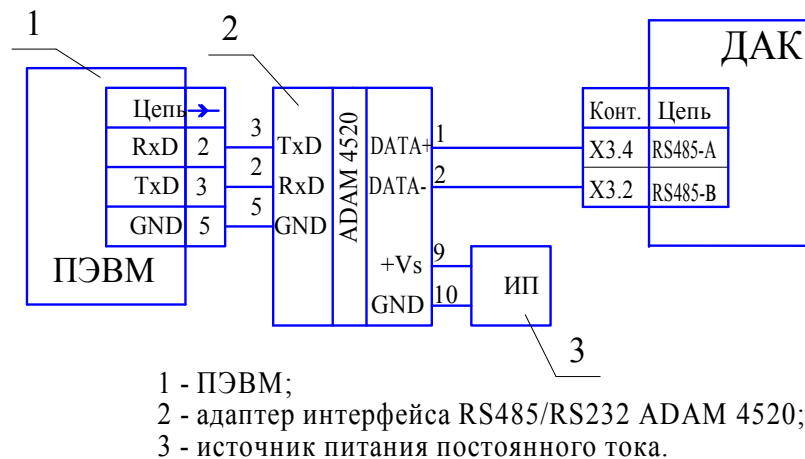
1

2

ДАК

Цепь

RxD 2

TxD 3

GND 5

ПЭВМ

3 TxD

2 RxD

5 GND

ADAM 4520

DATA+ 1

DATA- 2

+Vs 9

GND 10

ИП

3

| Конт. | Цепь |
|---|---|
| X3.4 | RS485-A |
| X3.2 | RS485-B |

1 - ПЭВМ;
2 - адаптер интерфейса RS485/RS232 ADAM 4520;
3 - источник питания постоянного тока.